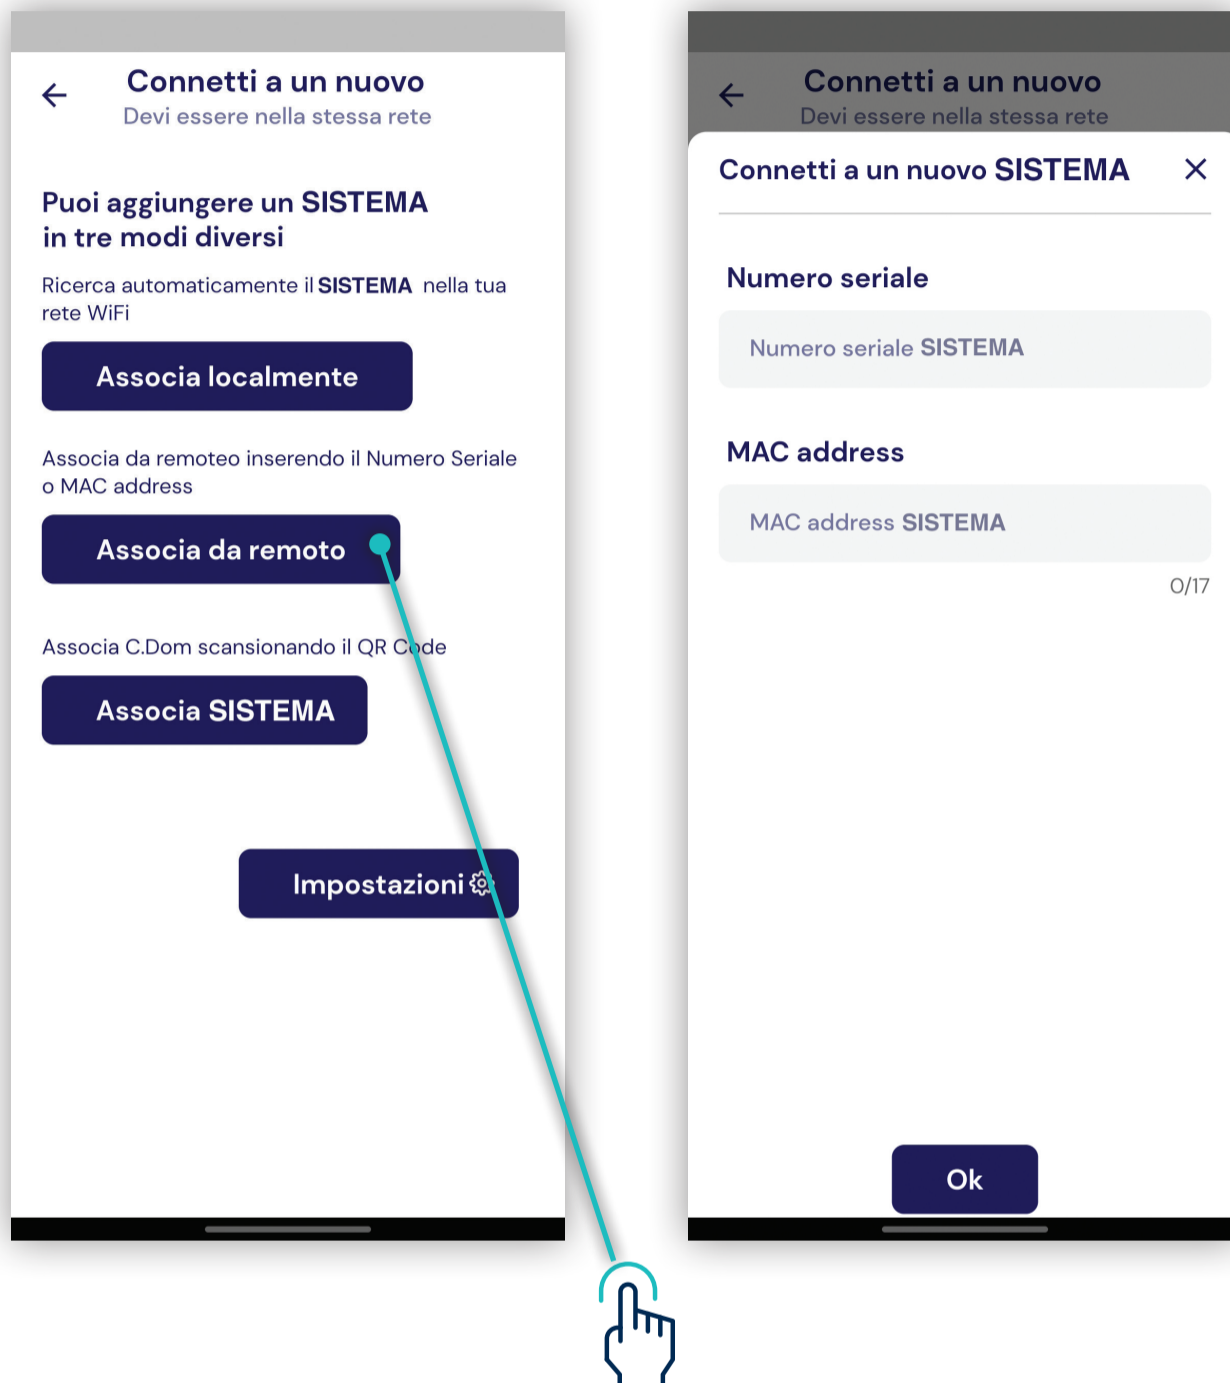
Connetti a un nuovo
Devi essere nella stessa rete

Puoi aggiungere un SISTEMA in tre modi diversi

Ricerca automaticamente il SISTEMA nella tua rete WiFi

Associa localmente

Associa da remoteo inserendo il Numero Seriale o MAC address

Associa da remoto

Associa C.Dom scansionando il QR Code

Associa SISTEMA

Impostazioni

Connetti a un nuovo
Devi essere nella stessa rete

Connetti a un nuovo SISTEMA

Numero seriale

Numero seriale SISTEMA

MAC address

MAC address SISTEMA

0/17

Ok